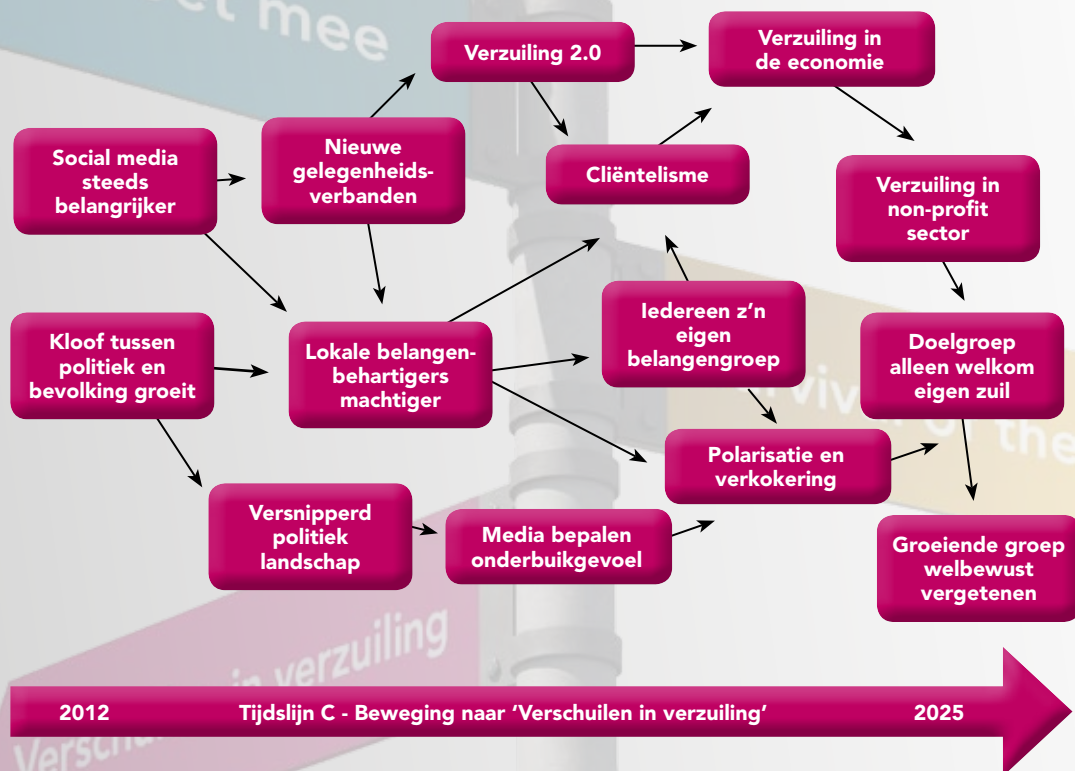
et mee

Verzuiling 2.0

Verzuiling in de economie

Social media steeds belangrijker

Nieuwe gelegenheidsverbanden

Cliëntelisme

Verzuiling in non-profit sector

Kloof tussen politiek en bevolking groeit

Lokale belangenbehartigers machtiger

Iedereen z'n eigen belangengroep

Doelgroep alleen welkom eigen zuil

Polarisatie en verkokering

Versnipperd politiek landschap

Media bepalen onderbuikgevoel

Groeiende groep welbewust vergetenen

in verzuiling

2012 Tijdslijn C - Beweging naar 'Verschuilen in verzuiling' 2025

Verschu